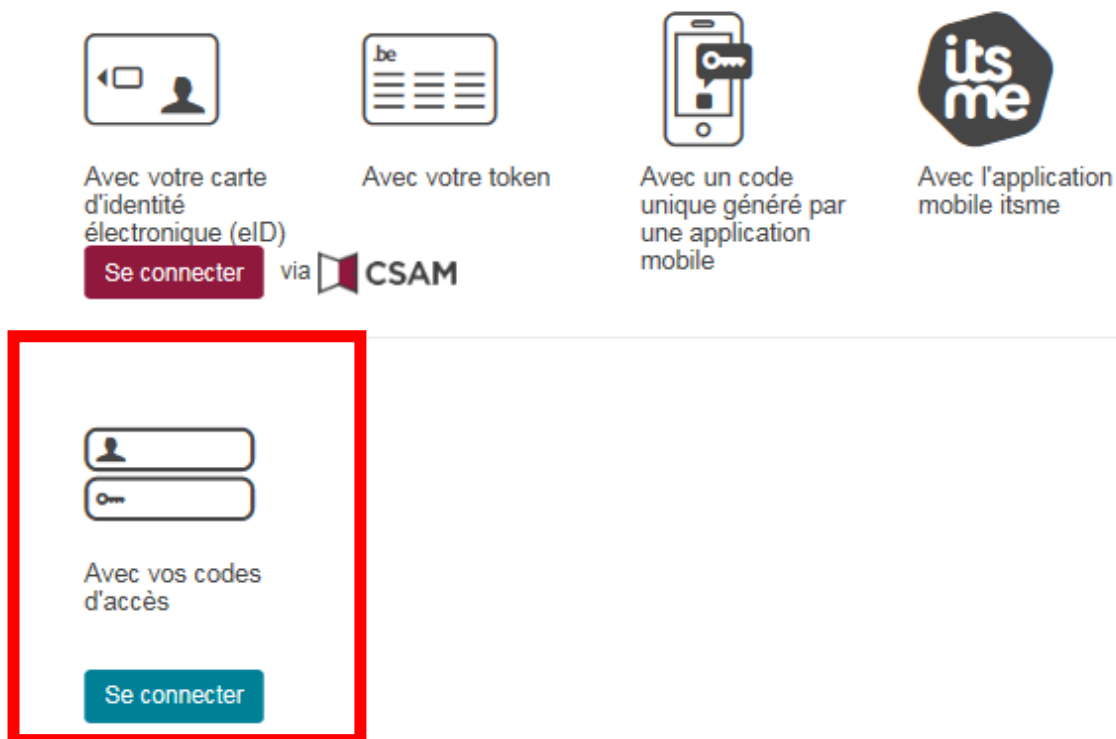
.be

its me

Avec votre carte d'identité électronique (eID)

Se connecter via CSAM

Avec votre token

Avec un code unique généré par une application mobile

Avec l'application mobile itsme

Avec vos codes d'accès

Se connecter